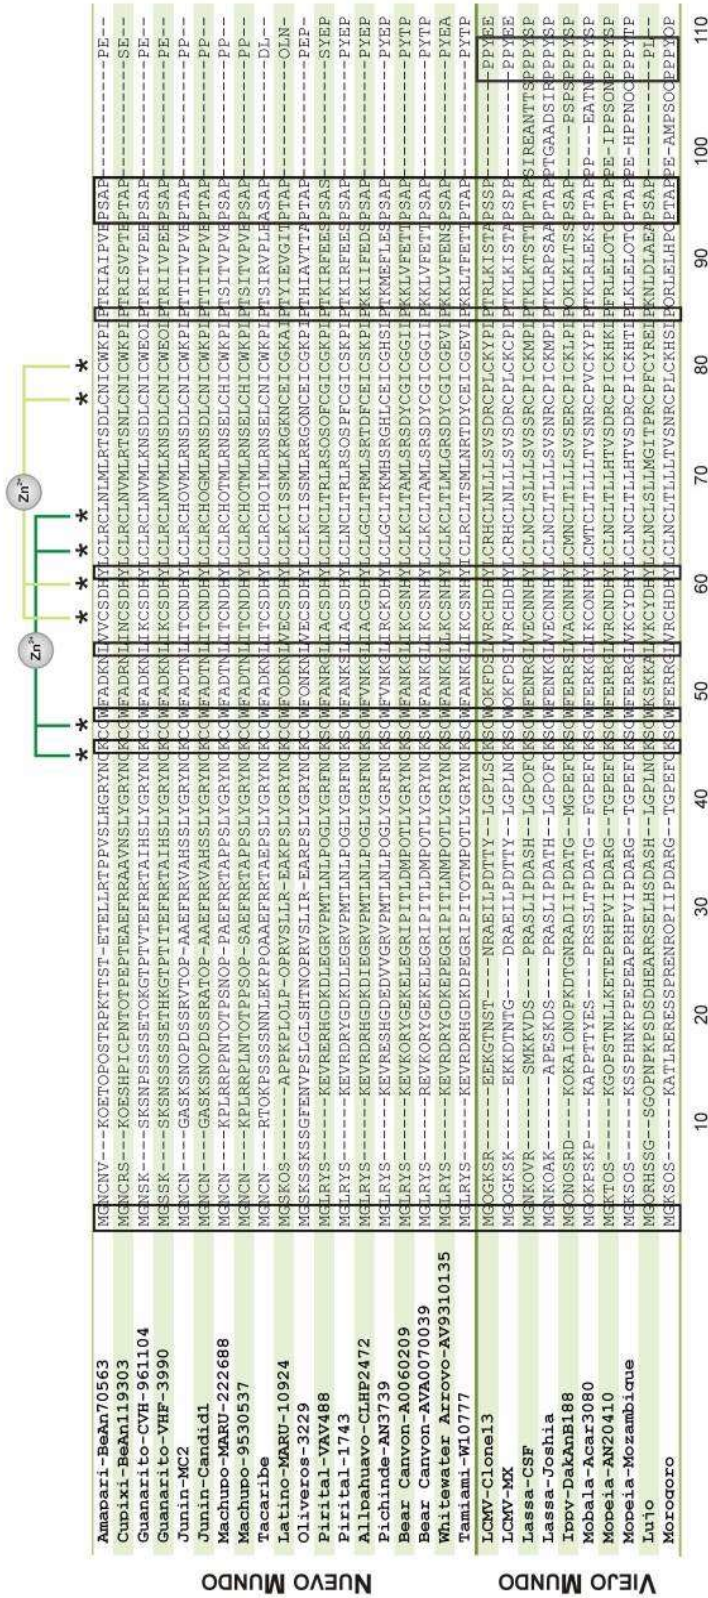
NUEVO MUNDO

VIEJO MUNDO

Amapari-BeAn70563
Cupixi-BeAn119303
Guanarito-CVH-961104
Guanarito-VHF-3990
Junin-MC2
Junin-Candid1
Machupo-MARU-222688
Machupo-9530537
Tacaribe
Latino-MARU-10924
Oliveros-3229
Pirital-VAV488
Pirital-1743
Allpahuayo-CLHP2472
Pichinde-AN3739
Bear Canyon-A0060209
Bear Canyon-AVA0070039
Whitewater Arroyo-AV9310135
Tamiami-W10777
LCMV-Clone13
LCMV-MX
Lassa-CSF
Lassa-Joshia
Ippy-DakAnB188
Mobala-Acar3080
Mopeia-AN20410
Mopeia-Mozambique
Lujo
Morogoro

$Zn^{2+}$
$Zn^{2+}$

10 20 30 40 50 60 70 80 90 100 110